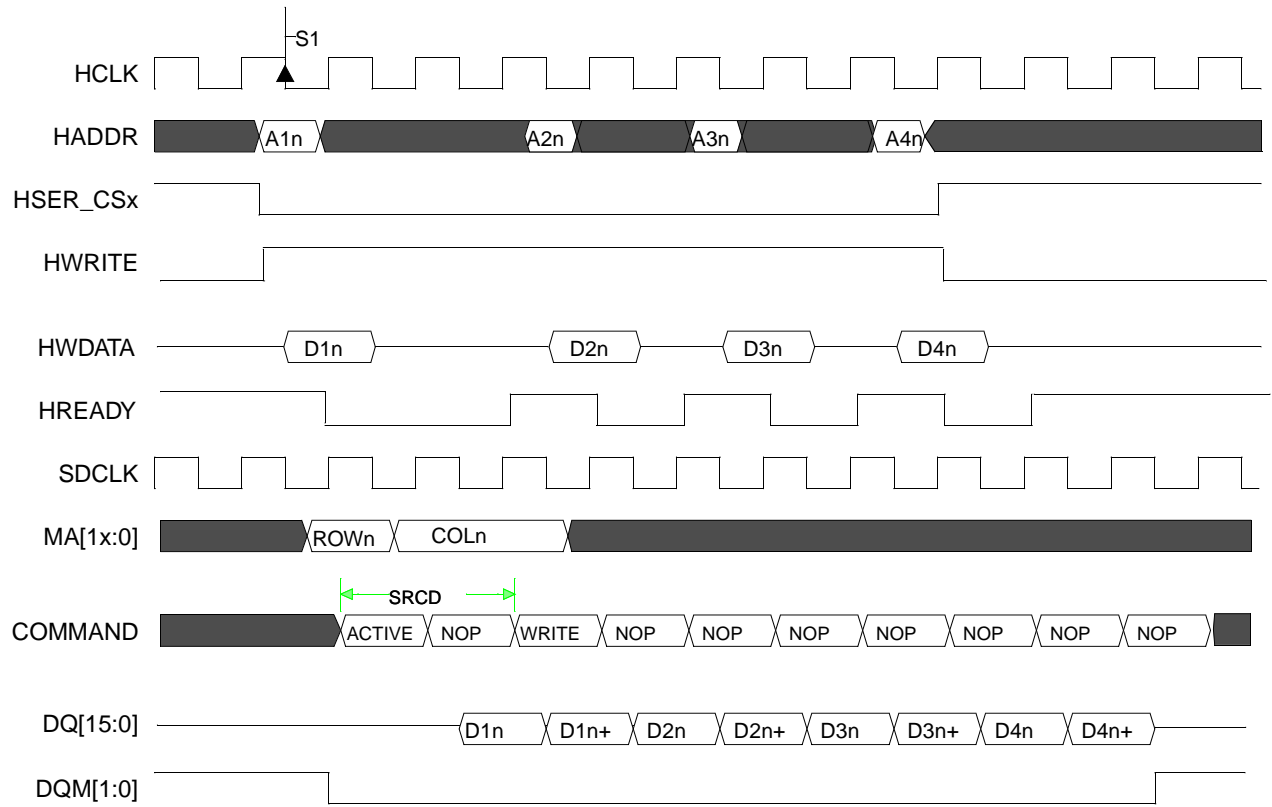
S1
HCLK
HADDR
A1n
A2n
A3n
A4n
HSER_CSx
HWRITE
HWDATA
D1n
D2n
D3n
D4n
HREADY
SDCLK
MA[1x:0]
ROWn
COLn
SRCD
COMMAND
ACTIVE
NOP
WRITE
NOP
NOP
NOP
NOP
NOP
NOP
NOP
DQ[15:0]
D1n
D1n+
D2n
D2n+
D3n
D3n+
D4n
D4n+
DQM[1:0]